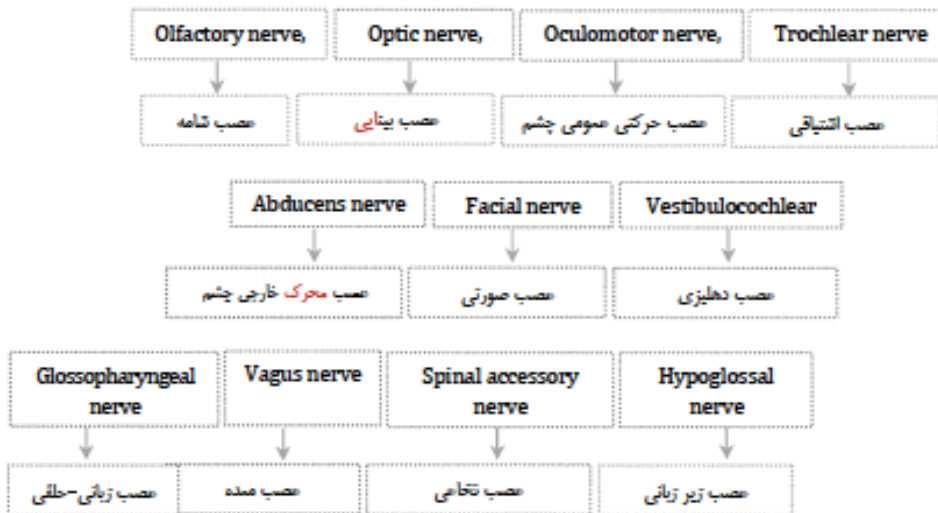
Olfactory nerve,

عصب شامه

Optic nerve,

عصب بینایی

Oculomotor nerve,

عصب حرکتی عمومی چشم

Trochlear nerve

عصب اشتیاقی

Abducens nerve

عصب محرک خارجی چشم

Facial nerve

عصب صورتی

Vestibulocochlear

عصب دهلیزی

Glossopharyngeal nerve

عصب زبانی-حلقی

Vagus nerve

عصب معده

Spinal accessory nerve

عصب نخاعی

Hypoglossal nerve

عصب زیر زبانی